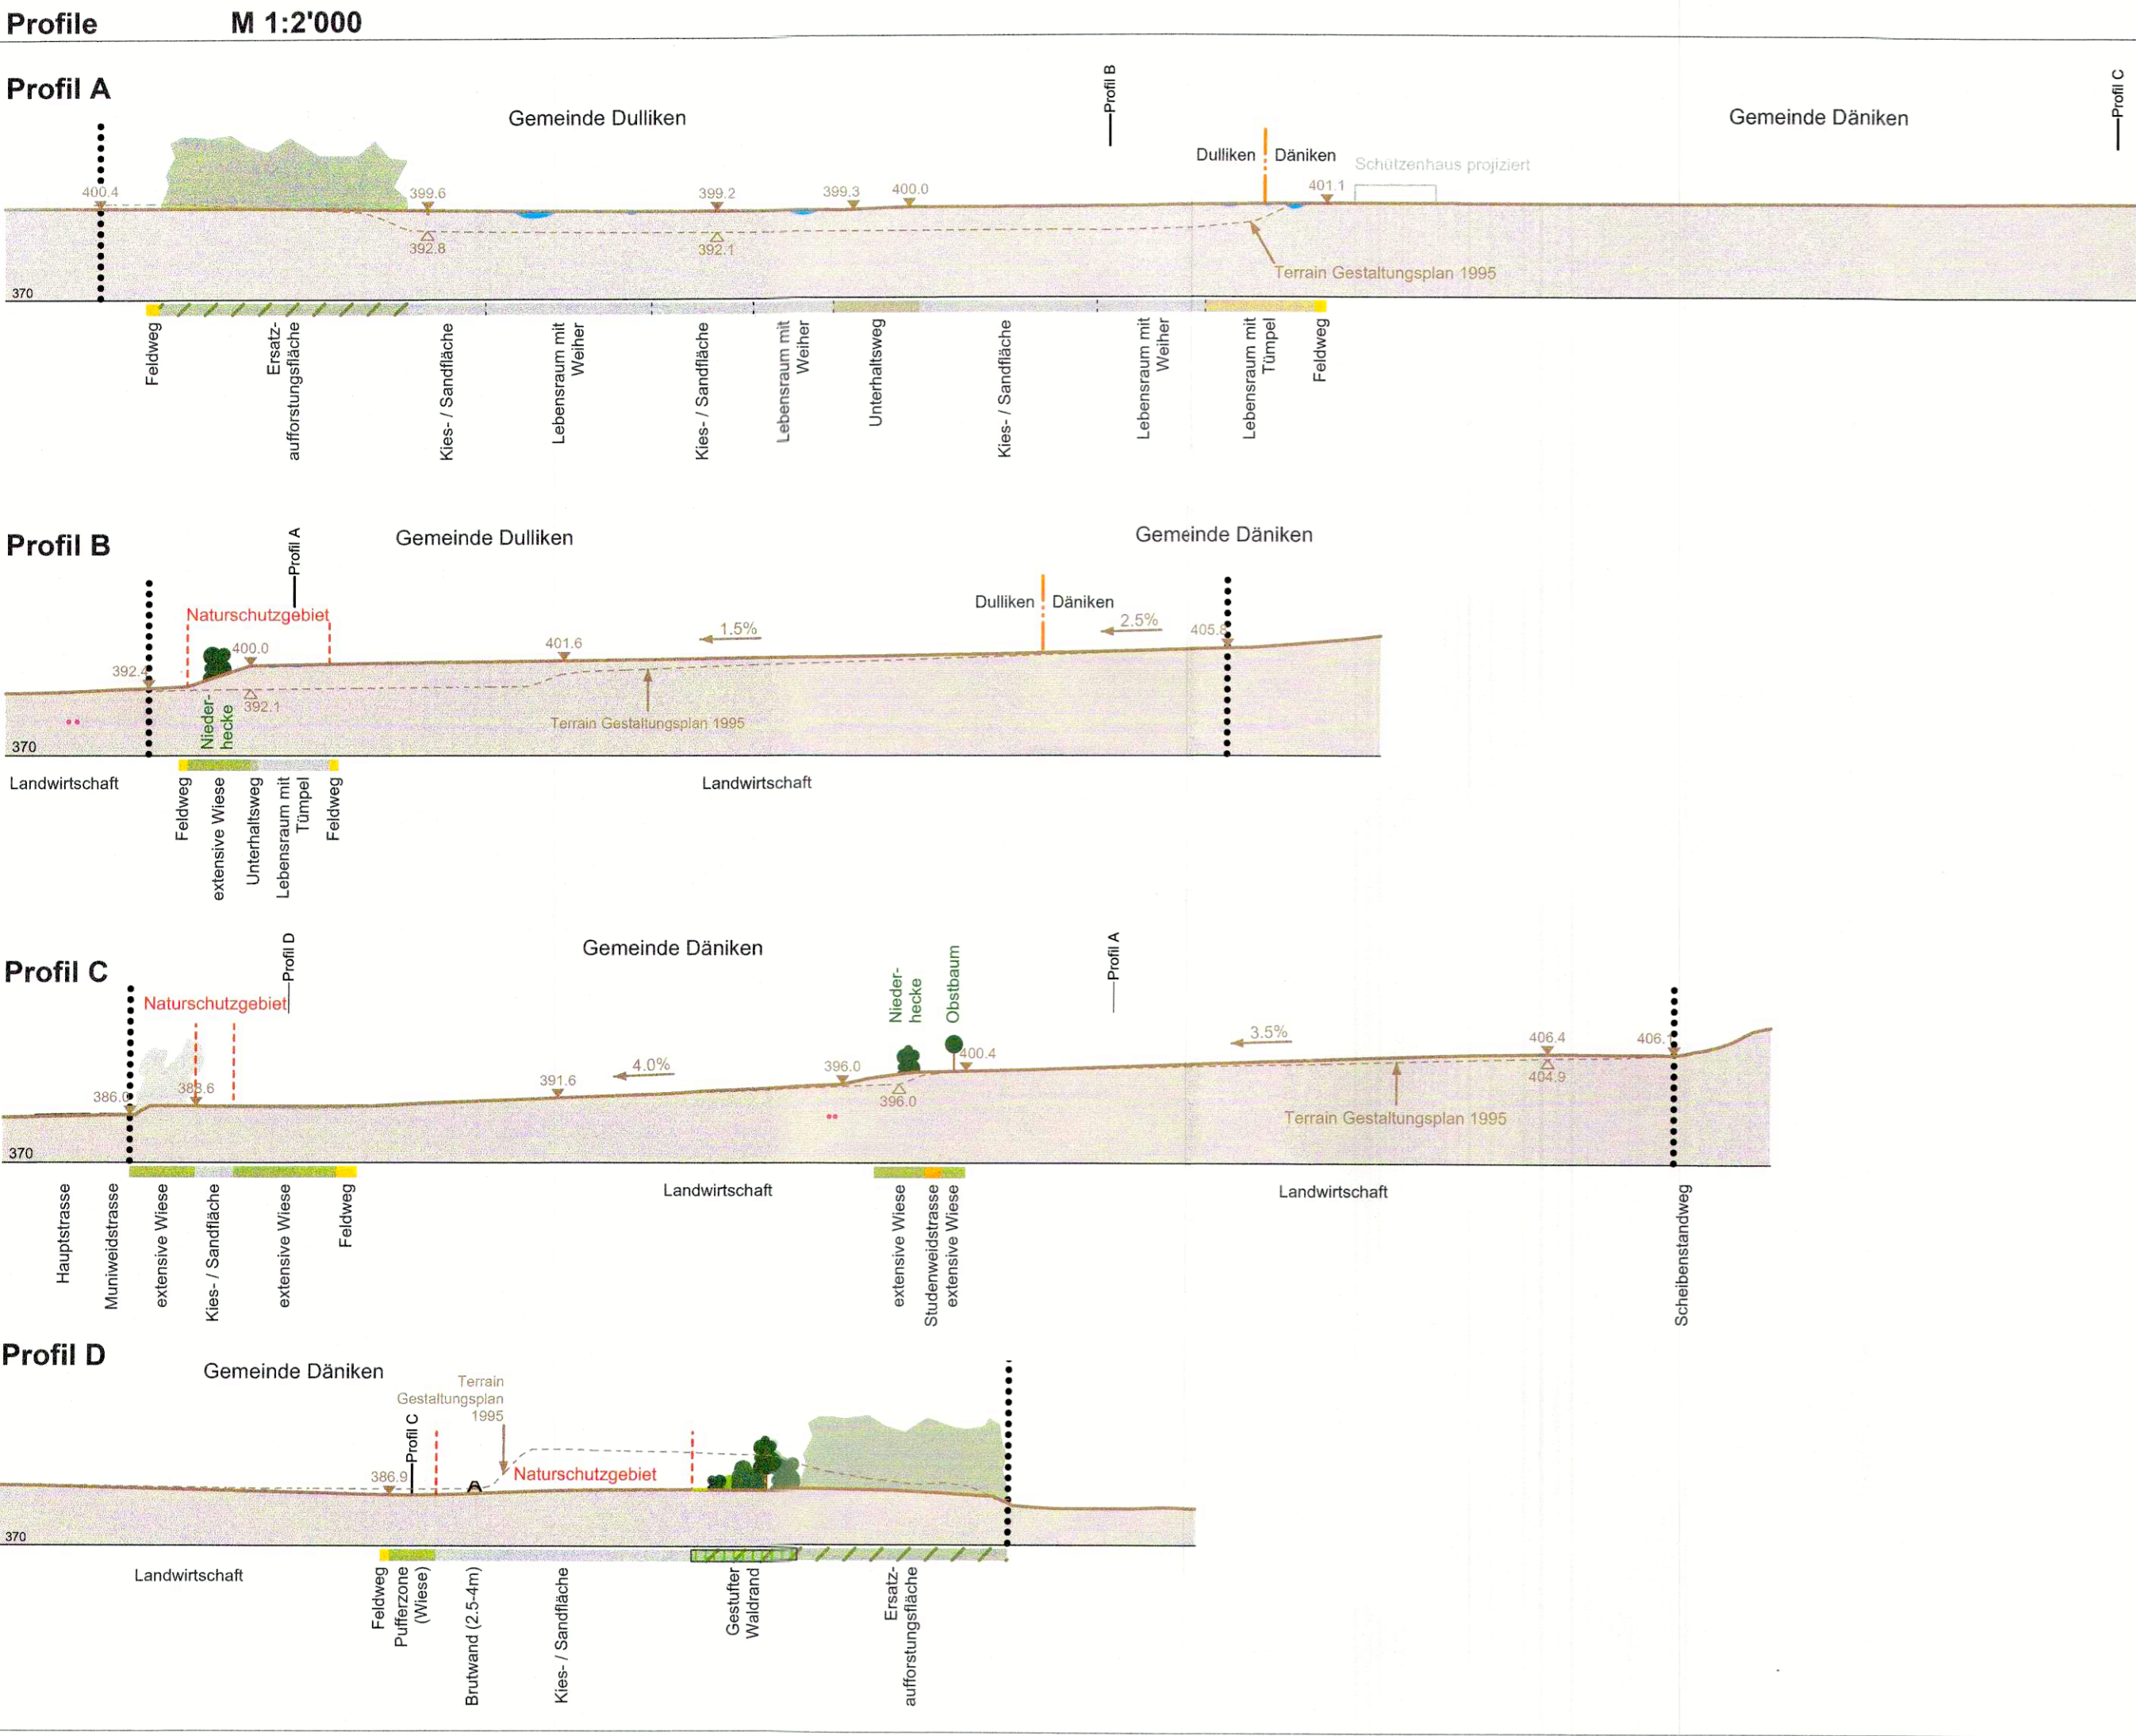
Profile M 1:2'000

Profil A

Gemeinde Dulliken

Profil B

Gemeinde Däniken

Profil C

Dulliken Däniken

Schützenhaus projiziert

400.4 399.6 399.2 399.3 400.0 401.1

392.8 392.1

Terrain Gestaltungsplan 1995

370

Feldweg
Ersatz-aufforstungsfläche
Kies- / Sandfläche
Lebensraum mit Weiher
Kies- / Sandfläche
Lebensraum mit Weiher
Unterhaltsweg
Kies- / Sandfläche
Lebensraum mit Weiher
Lebensraum mit Tümpel
Feldweg

Profil B

Gemeinde Dulliken

Profil A

Gemeinde Däniken

Naturschutzgebiet

Dulliken Däniken

1.5%

2.5%

392.4 400.0 401.6 405.5

392.1

Nieder-hecke

Terrain Gestaltungsplan 1995

370

Landwirtschaft
Feldweg
extensive Wiese
Unterhaltsweg
Lebensraum mit Tümpel
Feldweg
Landwirtschaft

Profil C

Profil D

Gemeinde Däniken

Naturschutzgebiet

Profil A

Nieder-hecke

Obstbaum

4.0%

3.5%

386.0 383.6 391.6 396.0 400.4 406.4 406.

396.0 404.9

Terrain Gestaltungsplan 1995

370

Hauptstrasse
Muniweidstrasse
extensive Wiese
Kies- / Sandfläche
extensive Wiese
Feldweg
Landwirtschaft
extensive Wiese
Studenweidstrasse
extensive Wiese
Landwirtschaft
Scheibenstandweg

Profil D

Gemeinde Däniken

Terrain Gestaltungsplan 1995

Profil C

386.9

Naturschutzgebiet

370

Landwirtschaft
Feldweg
Pufferzone (Wiese)
Brutwand (2.5-4m)
Kies- / Sandfläche
Gestufter Waldrand
Ersatz-aufforstungsfläche